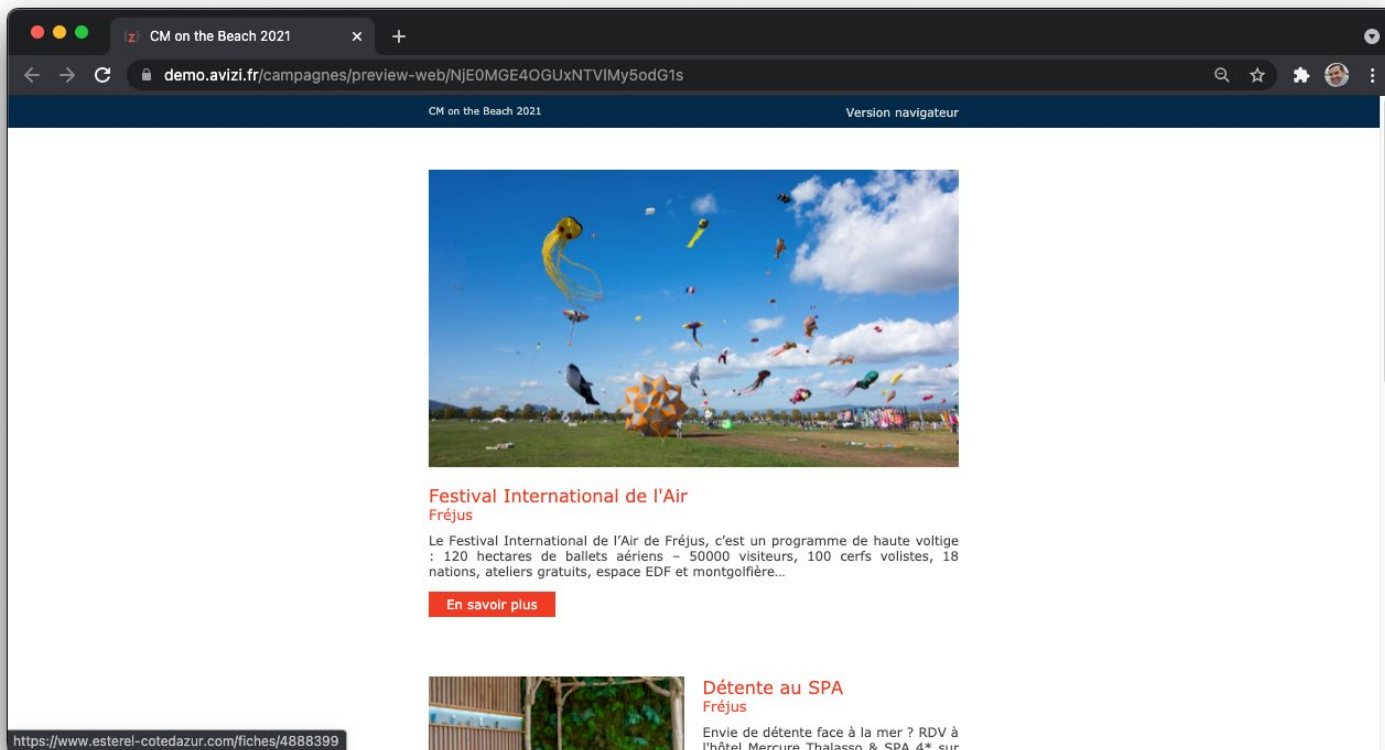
CM on the Beach 2021

demo.avizi.fr/campagnes/preview-web/NjE0MGE4OGUxNTVlMy5odG1s

CM on the Beach 2021

Version navigateur

Festival International de l'Air

Fréjus

Le Festival International de l'Air de Fréjus, c'est un programme de haute voltige : 120 hectares de ballets aériens – 50000 visiteurs, 100 cerfs volistes, 18 nations, ateliers gratuits, espace EDF et montgolfière…

En savoir plus

Détente au SPA

Fréjus

Envie de détente face à la mer ? RDV à l'hôtel Mercure Thalasso & SPA 4* sur

https://www.esterel-cotedazur.com/fiches/4888399